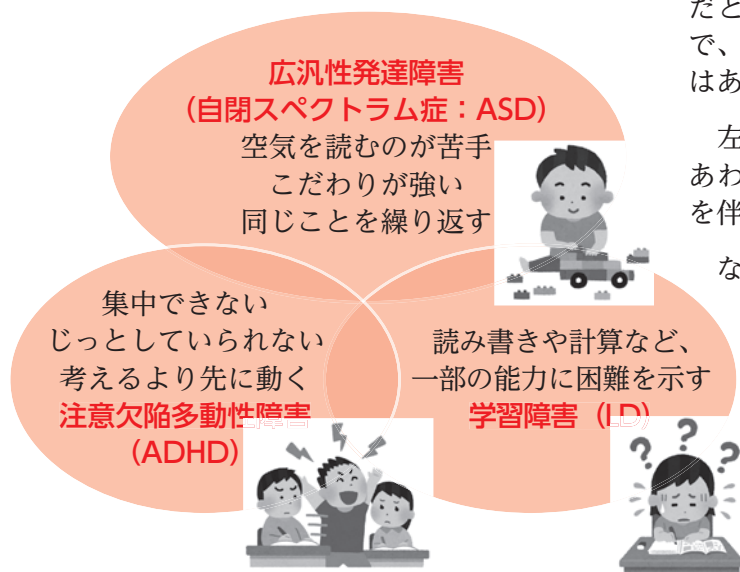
広汎性発達障害
(自閉スペクトラム症:ASD)
空気を読むのが苦手
こだわりが強い
同じことを繰り返す

集中できない
じっとしていられない
考えるより先に動く
注意欠陥多動性障害
(ADHD)

読み書きや計算など、
一部の能力に困難を示す
学習障害(LD)

だと
で、
はあ

左
あわ
を伴

な